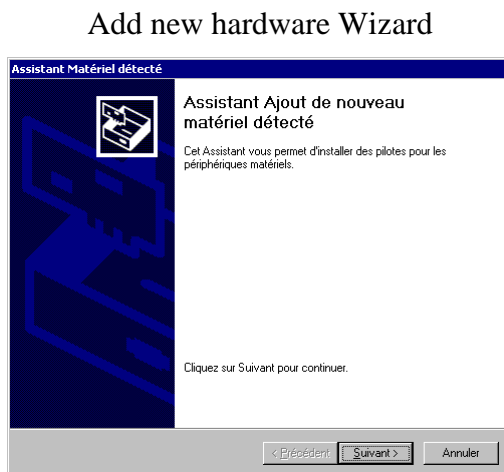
Add new hardware Wizard

Assistant Matériel détecté

Assistant Ajout de nouveau matériel détecté

Cet Assistant vous permet d'installer des pilotes pour les périphériques matériels.

Cliquez sur Suivant pour continuer.

< Précédent

Suivant >

Annuler